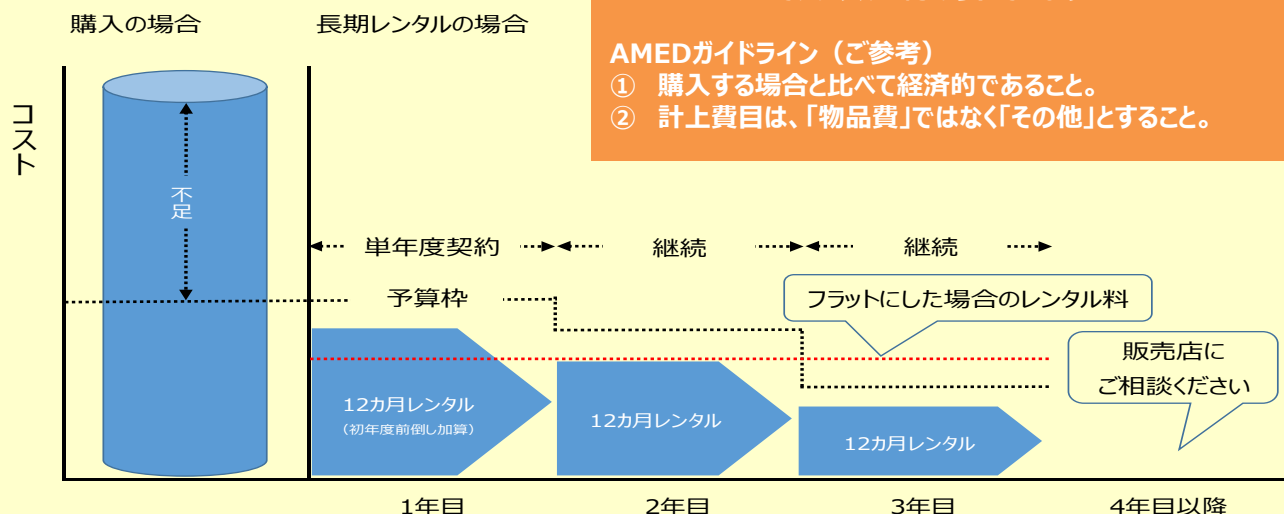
購入の場合

長期レンタルの場合

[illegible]

AMEDガイドライン（ご参考）
① 購入する場合と比べて経済的であること。
② 計上費目は、「物品費」ではなく「その他」とすること。

コスト

不足

単年度契約

継続

継続

予算枠

フラットにした場合のレンタル料

販売店に
ご相談ください

12カ月レンタル
（初年度前倒し加算）

12カ月レンタル

12カ月レンタル

1年目

2年目

3年目

4年目以降